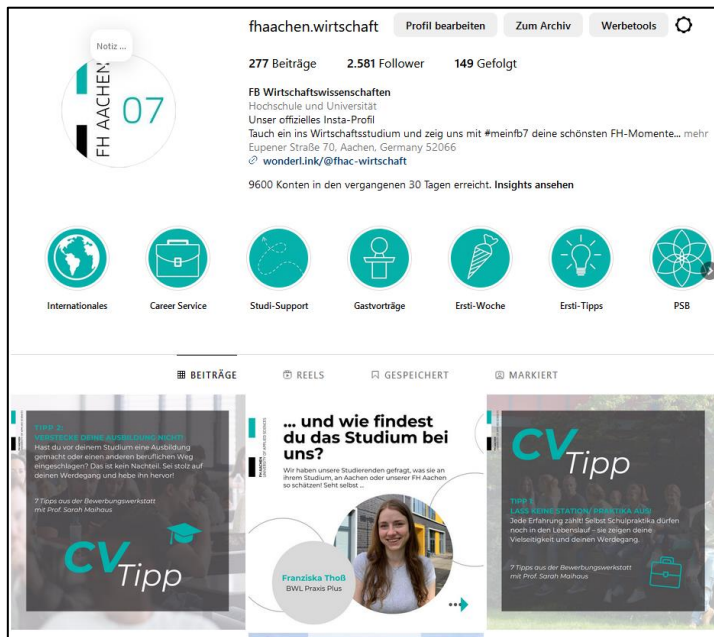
Notiz ...

FH AACHEN 07

fhaachen.wirtschaft Profil bearbeiten Zum Archiv Werbetools

277 Beiträge 2.581 Follower 149 Gefolgt

FB Wirtschaftswissenschaften
Hochschule und Universität
Unser offizielles Insta-Profil
Tauch ein ins Wirtschaftsstudium und zeig uns mit #meinfb7 deine schönsten FH-Momente... mehr
Eupener Straße 70, Aachen, Germany 52066
wonderl.ink/@fhac-wirtschaft

9600 Konten in den vergangenen 30 Tagen erreicht. Insights ansehen

Internationales Career Service Studi-Support Gastvorträge Ersti-Woche Ersti-Tipps PSB

BEITRÄGE REELS GESPEICHERT MARKIERT

TIPP 2:
VERSTECKE DEINE AUSBILDUNG NICHT!
Hast du vor deinem Studium eine Ausbildung gemacht oder einen anderen beruflichen Weg eingeschlagen? Das ist kein Nachteil. Sei stolz auf deinen Werdegang und hebe ihn hervor!

7 Tipps aus der Bewerbungswerkstatt mit Prof. Sarah Maihaus

CV Tipp

... und wie findest du das Studium bei uns?
Wir haben unsere Studierenden gefragt, was sie an ihrem Studium, an Aachen oder unserer FH Aachen so schätzen! Seht selbst ...

Franziska Thoß
BWL Praxis Plus

CV Tipp

TIPP 1:
LASS KEINE STATION/ PRAKTIKA AUS
Jede Erfahrung zählt! Selbst Schulpraktika dürfen noch in den Lebenslauf - sie zeigen deine Vielseitigkeit und deinen Werdegang.

7 Tipps aus der Bewerbungswerkstatt mit Prof. Sarah Maihaus